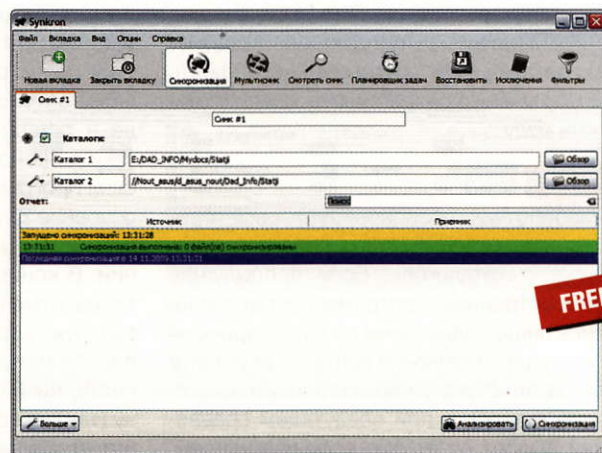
Synkron

Файл Вкладка Вид Опции Справка

Новая вкладка Закрыть вкладку Синхронизация Мультисинк Смотреть синк Планировщик задач Восстановить Исключения Фильтры

Синк #1

Синк #1

Каталоги

Каталог 1 E:/DAD_INFO/Mydocs/Statji Обзор

Каталог 2 //Nout_asus/d_asus_nout/Dad_Info/Statji Обзор

Отчет: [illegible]

| Источник | Приемник |
|---|---|
| Запущено синхронизаций: 13:31:28 | |
| 13:31:31 Синхронизация выполнена: 0 файл(ов) синхронизированы | |
| Последняя синхронизация в 14.11.2009 13:31:31 | |

FREE

Больше Анализировать Синхронизация